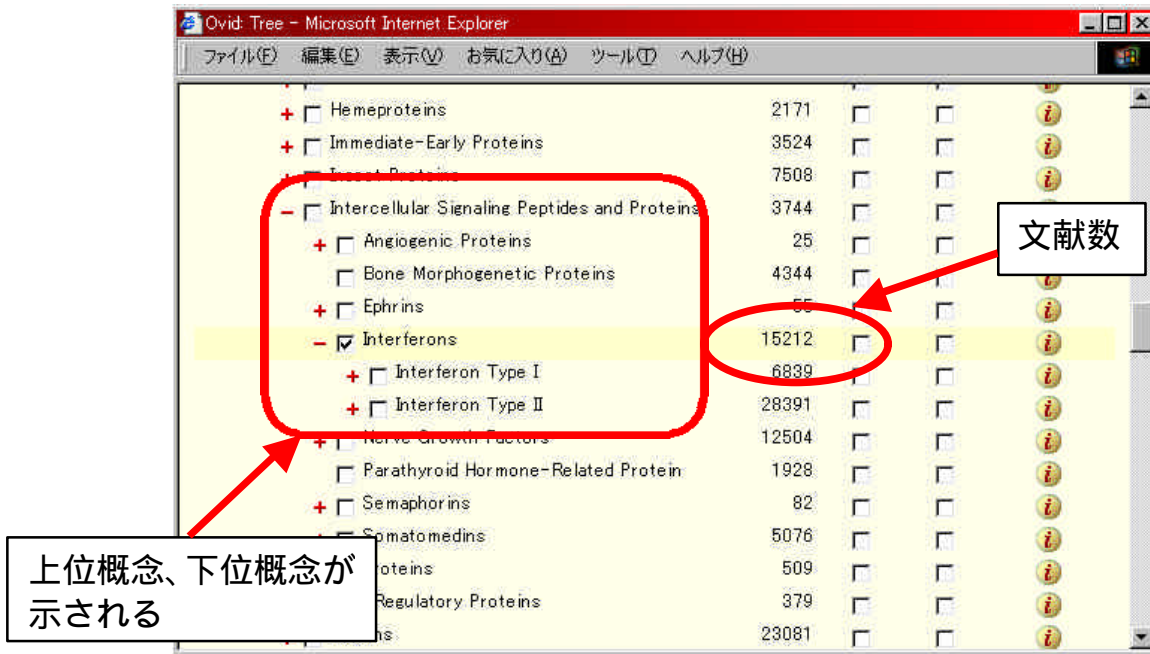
Ovid: Tree - Microsoft Internet Explorer

ファイル(F) 編集(E) 表示(V) お気に入り(A) ツール(T) ヘルプ(H)

| | | | |
|---|---|---|---|
| + Hemeproteins | 2171 | | i |
| + Immediate-Early Proteins | 3524 | | i |
| + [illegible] Proteins | 7508 | | i |
| − Intercellular Signaling Peptides and Proteins | 3744 | | i |
| + Angiogenic Proteins | 25 | | i |
| Bone Morphogenetic Proteins | 4344 | | i |
| + Ephrins | 55 | | i |
| − Interferons | 15212 | | i |
| + Interferon Type I | 6839 | | i |
| + Interferon Type II | 28391 | | i |
| + Nerve Growth Factors | 12504 | | i |
| Parathyroid Hormone-Related Protein | 1928 | | i |
| + Semaphorins | 82 | | i |
| Somatomedins | 5076 | | i |
| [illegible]roteins | 509 | | i |
| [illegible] Regulatory Proteins | 379 | | i |
| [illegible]ns | 23081 | | i |

文献数

上位概念、下位概念が示される